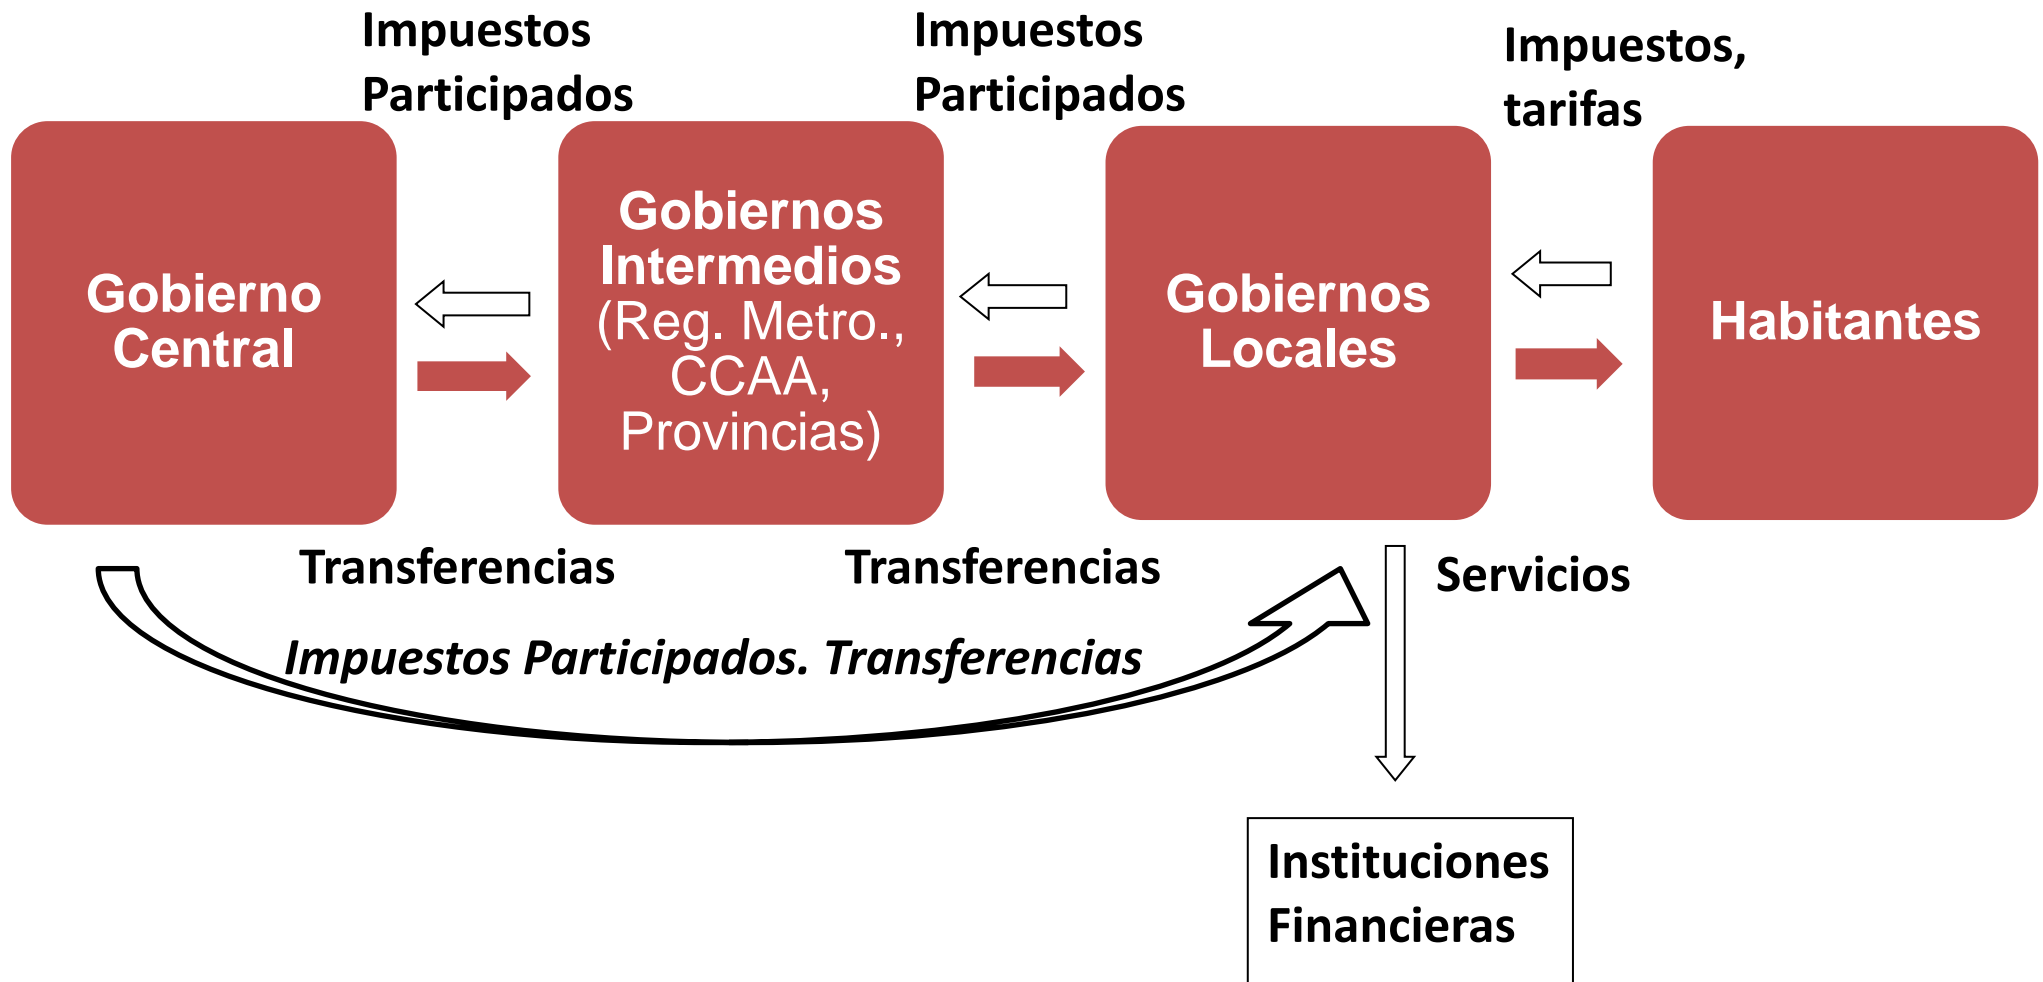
Impuestos Participados

Impuestos Participados

Impuestos, tarifas

Gobierno Central

Gobiernos Intermedios (Reg. Metro., CCAA, Provincias)

Gobiernos Locales

Habitantes

Transferencias

Transferencias

Servicios

*Impuestos Participados. Transferencias*

Instituciones Financieras